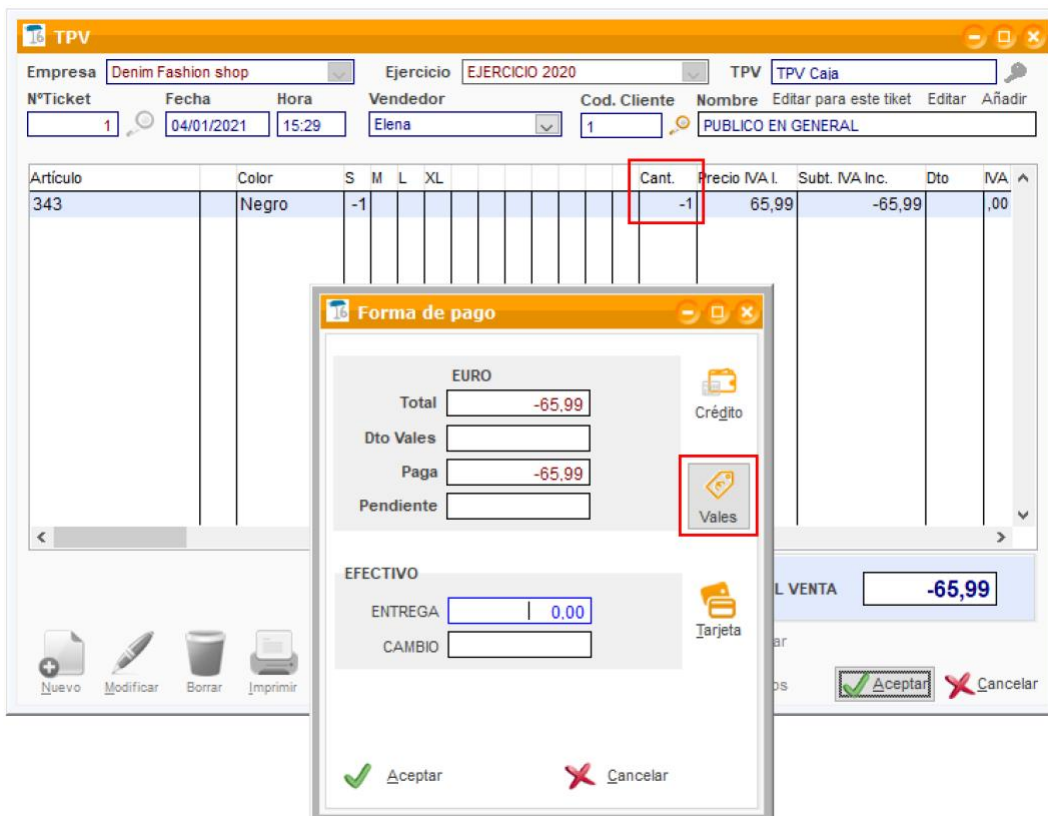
TPV

Empresa Denim Fashion shop
Ejercicio EJERCICIO 2020
TPV TPV Caja
NºTicket 1
Fecha 04/01/2021
Hora 15:29
Vendedor Elena
Cod. Cliente 1
Nombre Editar para este tiket Editar Añadir
PUBLICO EN GENERAL

| Artículo | Color | S | M | L | XL | Cant. | Precio IVA I. | Subt. IVA Inc. | Dto | IVA |
|---|---|---|---|---|---|---|---|---|---|---|
| 343 | Negro | -1 | | | | -1 | 65,99 | -65,99 | | ,00 |

Forma de pago

EURO
Total -65,99
Dto Vales
Paga -65,99
Pendiente

Crédito
Vales

EFECTIVO
ENTREGA 0,00
CAMBIO

Tarjeta

Aceptar Cancelar

L VENTA -65,99

ar
os

Nuevo Modificar Borrar Imprimir

Aceptar Cancelar